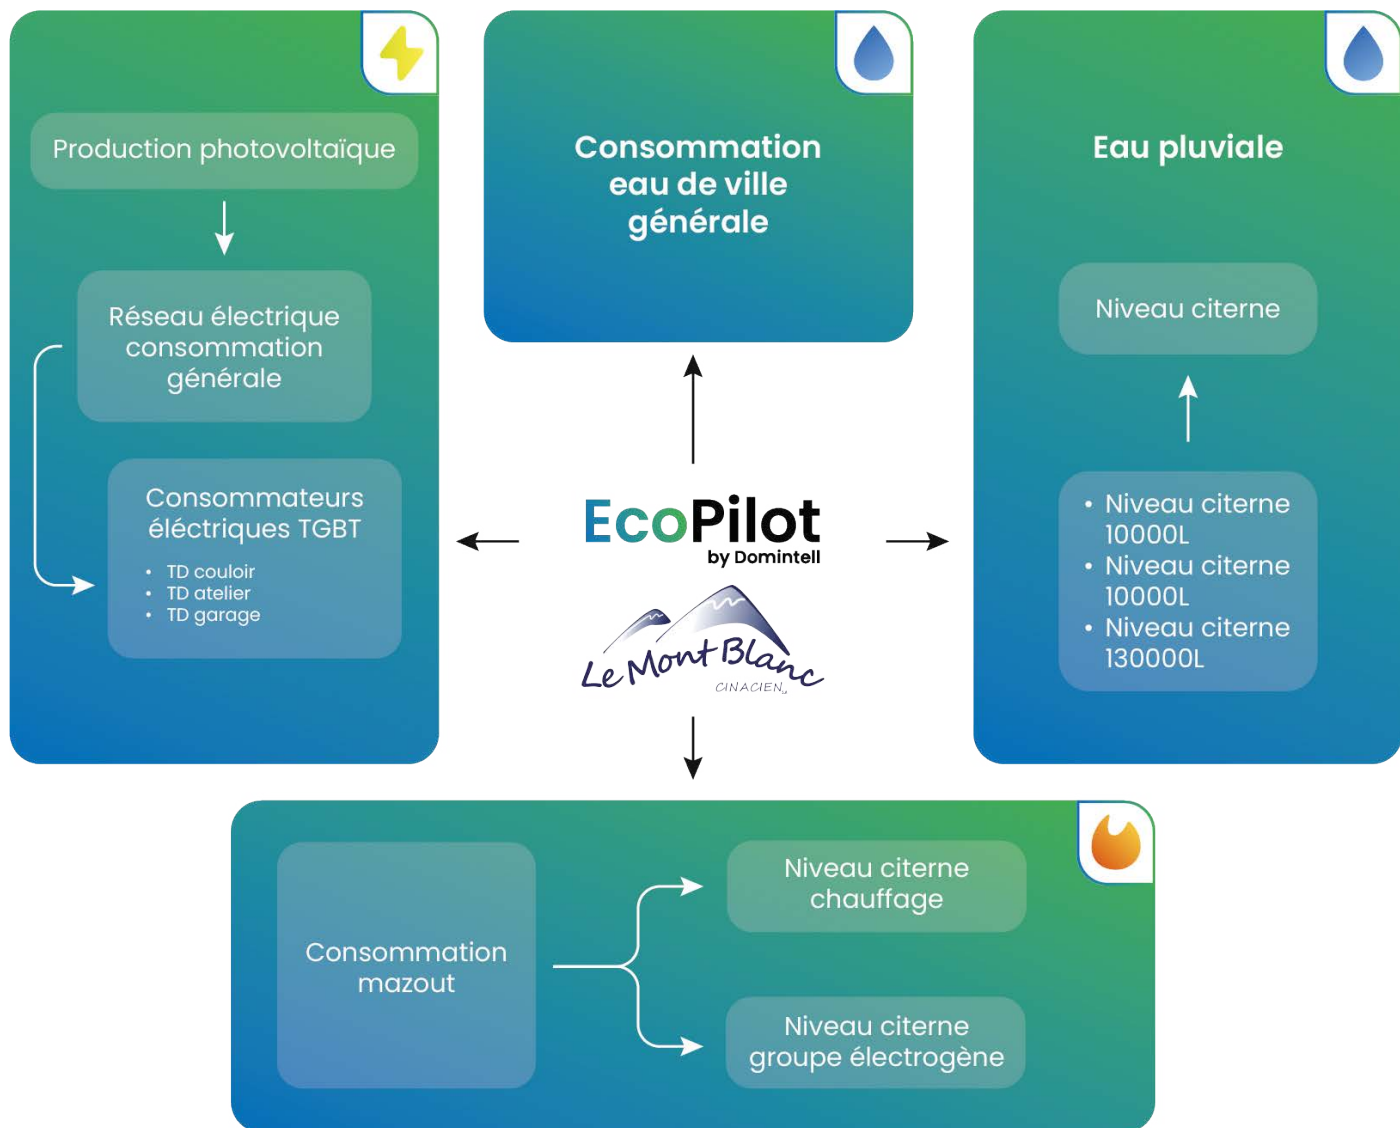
Production photovoltaïque

Réseau électrique consommation générale

Consommateurs éléctriques TGBT

- TD couloir
- TD atelier
- TD garage

Consommation eau de ville générale

Eau pluviale

Niveau citerne

- Niveau citerne 10000L
- Niveau citerne 10000L
- Niveau citerne 130000L

EcoPilot
by Domintell

Le Mont Blanc
CINACIEN

Consommation mazout

Niveau citerne chauffage

Niveau citerne groupe électrogène